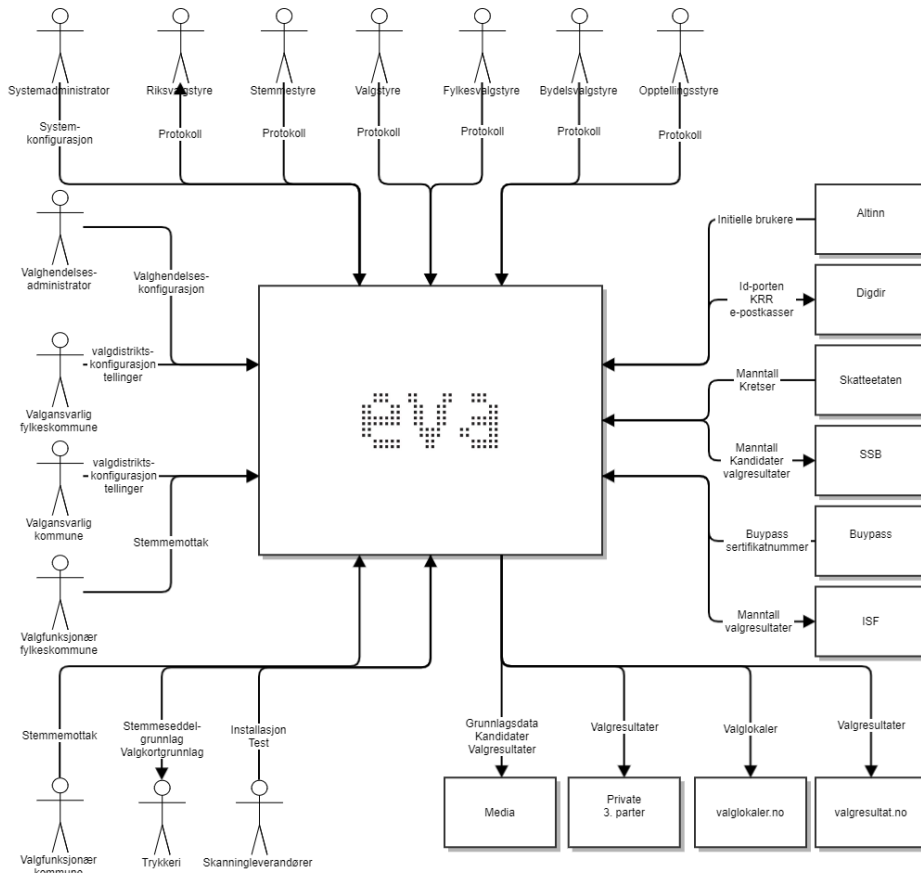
Systemadministrator

System-konfigurasjon

Riksvalgstyre

Protokoll

Stemmestyre

Protokoll

Valgstyre

Protokoll

Fylkesvalgstyre

Protokoll

Bydelsvalgstyre

Protokoll

Opptellingsstyre

Protokoll

Valghendelses-administrator

Valghendelses-konfigurasjon

Valgansvarlig fylkeskommune

valgdistrikts-konfigurasjon tellinger

Valgansvarlig kommune

valgdistrikts-konfigurasjon tellinger

Stemmemottak

Valgfunksjonær fylkeskommune

eva

Altinn

Initielle brukere

Digdir

Id-porten KRR e-postkasser

Skatteetaten

Manntall Kretser

SSB

Manntall Kandidater valgresultater

Buypass

Buypass sertifikatnummer

ISF

Manntall valgresultater

Stemmemottak

Valgfunksjonær kommune

Stemmeseddel-grunnlag Valgkortgrunnlag

Trykkeri

Installasjon Test

Skanningleverandører

Grunnlagsdata Kandidater Valgresultater

Media

Valgresultater

Private 3. parter

Valglokaler

valglokaler.no

Valgresultater

valgresultat.no